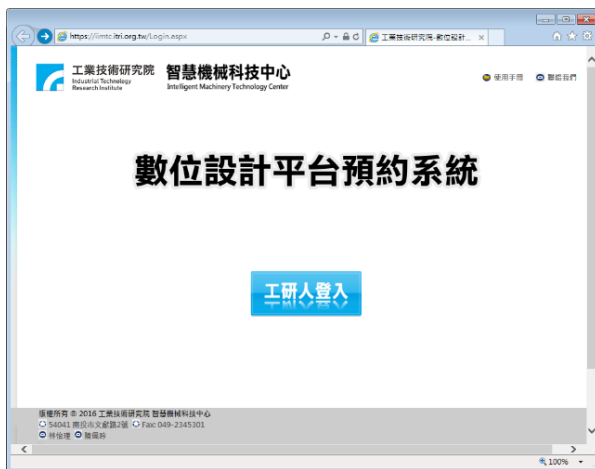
https://imtc.itri.org.tw/Login.aspx
工業技術研究院-數位設計...

工業技術研究院
Industrial Technology Research Institute
智慧機械科技中心
Intelligent Machinery Technology Center

使用手冊
聯絡我們

數位設計平台預約系統

工研人登入

版權所有 © 2016 工業技術研究院 智慧機械科技中心
54041 南投市文獻路2號 Fax: 049-2345301
林佑理 簡國昇

100%